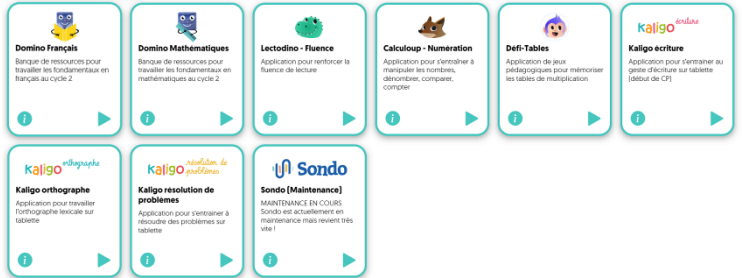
Domino Français
Banque de ressources pour travailler les fondamentaux en français au cycle 2

Domino Mathématiques
Banque de ressources pour travailler les fondamentaux en mathématiques au cycle 2

Lectodino - Fluence
Application pour renforcer la fluence de lecture

Calculoup - Numération
Application pour s'entraîner à manipuler les nombres, dénombrer, comparer, compter

Défi-Tables
Application de jeux pédagogiques pour mémoriser les tables de multiplication

Kaligo écriture
Kaligo écriture
Application pour s'entraîner au geste d'écriture sur tablette (début de CP)

Kaligo orthographe
Kaligo orthographe
Application pour travailler l'orthographe lexicale sur tablette

Kaligo résolution de problèmes
Kaligo résolution de problèmes
Application pour s'entraîner à résoudre des problèmes sur tablette

Sondo
Sondo (Maintenance)
MAINTENANCE EN COURS Sondo est actuellement en maintenance mais revient très vite !